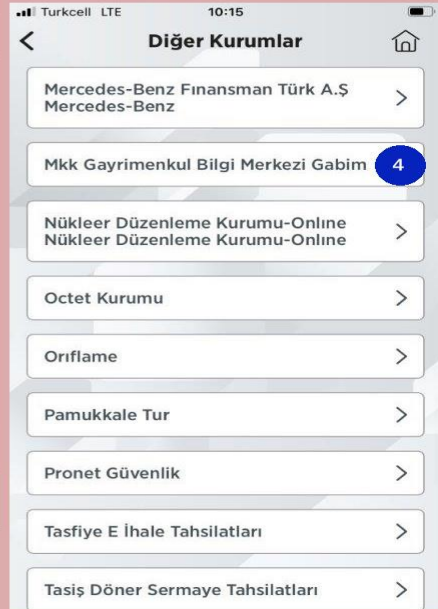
Turkcell LTE 10:15

Diğer Kurumlar

Mercedes-Benz Fınansman Türk A.Ş
Mercedes-Benz

Mkk Gayrimenkul Bilgi Merkezi Gabim 4

Nükleer Düzenleme Kurumu-Onlıne
Nükleer Düzenleme Kurumu-Onlıne

Octet Kurumu

Orıflame

Pamukkale Tur

Pronet Güvenlik

Tasfiye E İhale Tahsilatları

Tasiş Döner Sermaye Tahsilatları